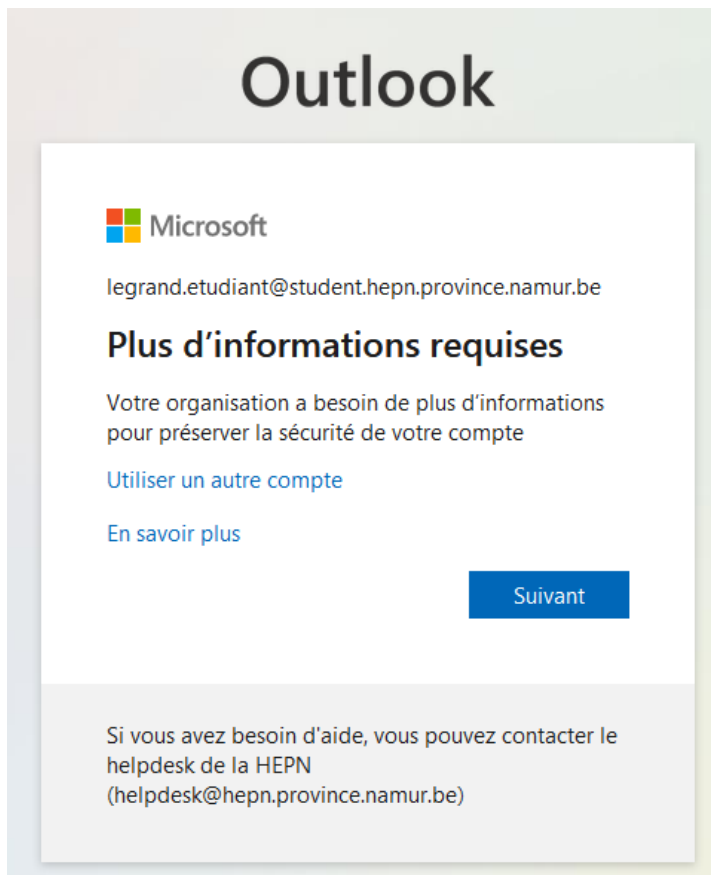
Outlook

Microsoft

legrand.etudiant@student.hepn.province.namur.be

Plus d’informations requises

Votre organisation a besoin de plus d’informations pour préserver la sécurité de votre compte

Utiliser un autre compte

En savoir plus

Suivant

Si vous avez besoin d'aide, vous pouvez contacter le helpdesk de la HEPN (helpdesk@hepn.province.namur.be)